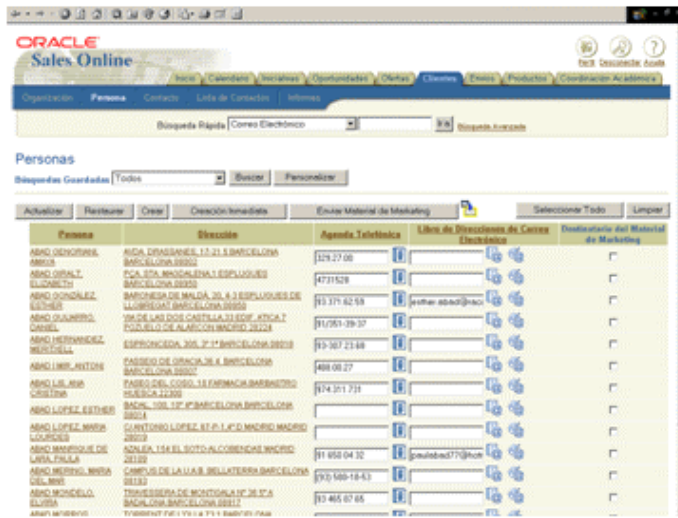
ORACLE
Sales Online

Perfil Desconectar Ayuda

Inicio Calendario Iniciativas Oportunidades Ofertas Clientes Envíos Productos Coordinación Académica

Organización Persona Contacto Lista de Contactos Informes

Búsqueda Rápida Correo Electrónico Ir Búsqueda Avanzada

Personas

Búsquedas Guardadas Todos Buscar Personalizar

Actualizar Restaurar Crear Creación Inmediata Enviar Material de Marketing Seleccionar Todo Limpiar

| Persona | Dirección | Agenda Telefónica | Libro de Direcciones de Correo Electrónico | Destinatario del Material de Marketing |
|---|---|---|---|---|
| ABAD GENOVART, AMAYA | AVDA. DRASSANES, 17-21 5 BARCELONA BARCELONA 08001 | 329.27.00 | | |
| ABAD GIRALT, ELIZABETH | PCA. STA. MAGDALENA 1 ESPLUGUES LLOBREGAT BARCELONA 08950 | 4731528 | | |
| ABAD GONZÁLEZ, ESTHER | BARONESA DE MALDÁ, 20, 4-3 ESPLUGUES DE LLOBREGAT BARCELONA 08950 | 93 371 62 59 | esther.abad@laca | |
| ABAD GUIJARRO, DANIEL | VIA DE LAS DOS CASTILLA 33 EDIF. ATICA 7 POZUELO DE ALARCON MADRID 28224 | 91/351-39-37 | | |
| ABAD HERNANDEZ, MERITXELL | ESPRONCEDA, 305, 3° 1ª BARCELONA 08019 | 93-307 23 68 | | |
| ABAD I MIR, ANTONI | PASSEIG DE GRACIA 36 4 BARCELONA BARCELONA 08007 | 488.00.27 | | |
| ABAD LIS, ANA CRISTINA | PASEO DEL COSO, 15 FARMACIA BARBASTRO HUESCA 22300 | 974 311 731 | | |
| ABAD LOPEZ, ESTHER | BADAL, 100, 1º 8ª BARCELONA BARCELONA 08014 | | | |
| ABAD LOPEZ, MARIA LOURDES | C/ANTONIO LOPEZ, 67 P-1 4º D MADRID MADRID 28019 | | | |
| ABAD MANRIQUE DE LARA, PAULA | AZALEA, 15 4 EL SOTO ALCOBENDAS MADRID 28109 | 91 650 04 32 | paulabad77@hot | |
| ABAD MERINO, MARIA DEL MAR | CAMPUS DE LA U.A.B. BELLATERRA BARCELONA 08193 | (93) 580-18-63 | | |
| ABAD MONDELO, ELVIRA | TRAVESSERA DE MONTIGALA Nº 26 5º A BADALONA BARCELONA 08917 | 93 465 07 65 | | |
| ABAD MORROS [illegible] | TORRENT DE L'OLLA 73 1 BARCELONA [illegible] | | | |